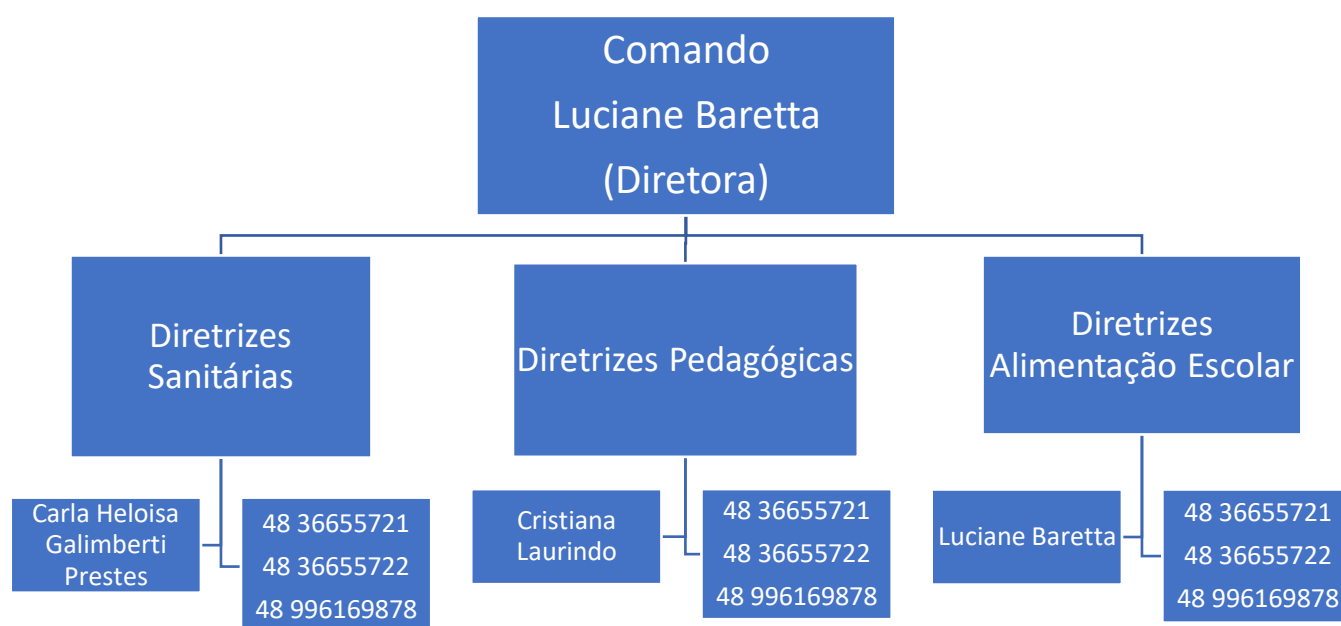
Comando
Luciane Baretta
(Diretora)

Diretrizes Sanitárias

Diretrizes Pedagógicas

Diretrizes Alimentação Escolar

Carla Heloisa Galimberti Prestes

48 36655721
48 36655722
48 996169878

Cristiana Laurindo

48 36655721
48 36655722
48 996169878

Luciane Baretta

48 36655721
48 36655722
48 996169878